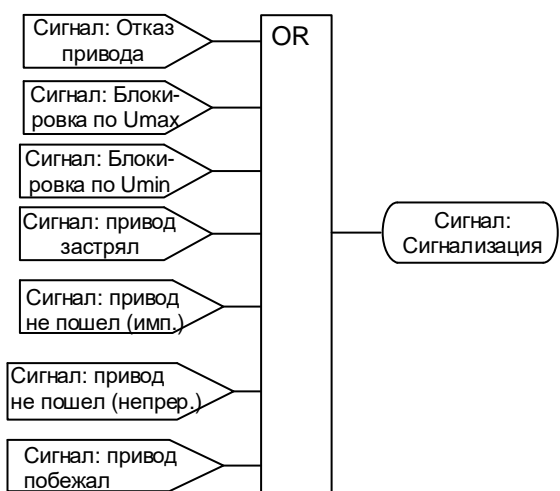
Сигнал: Отказ привода

Сигнал: Блокировка по Umax

Сигнал: Блокировка по Umin

Сигнал: привод застрял

Сигнал: привод не пошел (имп.)

Сигнал: привод не пошел (непрер.)

Сигнал: привод побежал

OR

Сигнал: Сигнализация